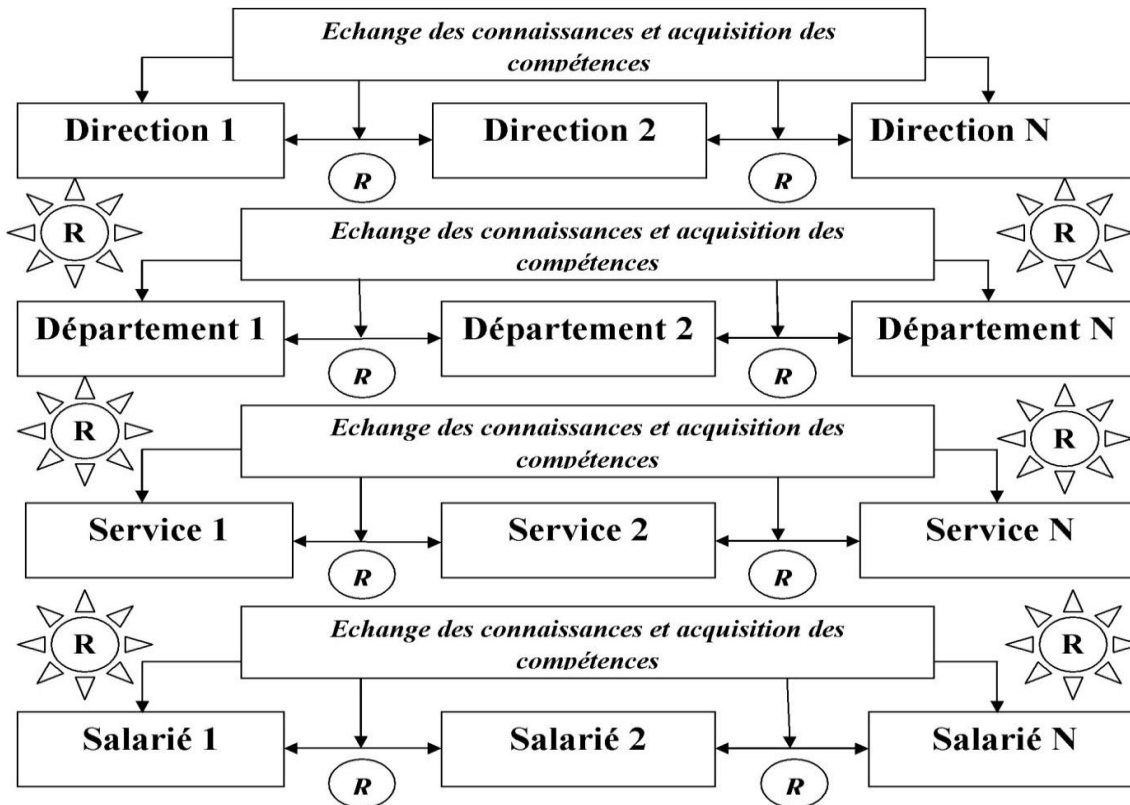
Echange des connaissances et acquisition des compétences

Direction 1
R
Direction 2
R
Direction N

R
Echange des connaissances et acquisition des compétences
R

Département 1
R
Département 2
R
Département N

R
Echange des connaissances et acquisition des compétences
R

Service 1
R
Service 2
R
Service N

R
Echange des connaissances et acquisition des compétences
R

Salarié 1
R
Salarié 2
R
Salarié N